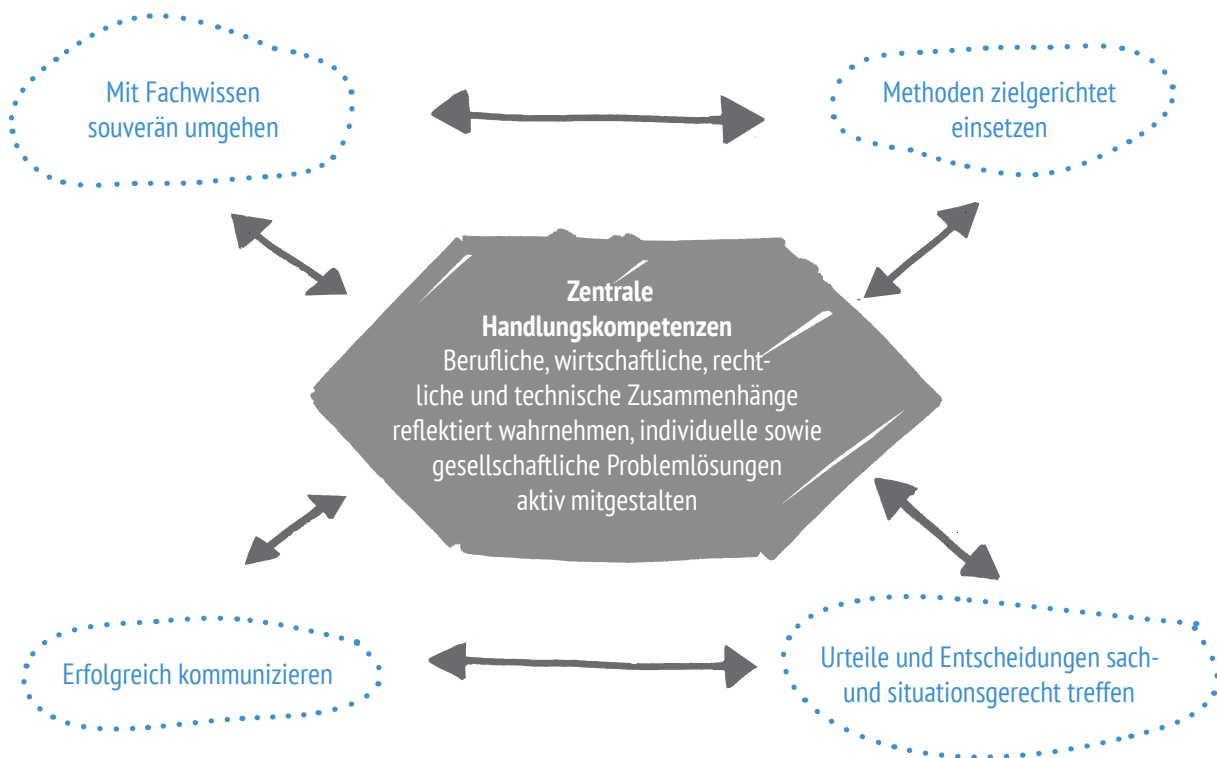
Mit Fachwissen souverän umgehen

Methoden zielgerichtet einsetzen

**Zentrale Handlungskompetenzen**
Berufliche, wirtschaftliche, rechtliche und technische Zusammenhänge reflektiert wahrnehmen, individuelle sowie gesellschaftliche Problemlösungen aktiv mitgestalten

Erfolgreich kommunizieren

Urteile und Entscheidungen sach- und situationsgerecht treffen